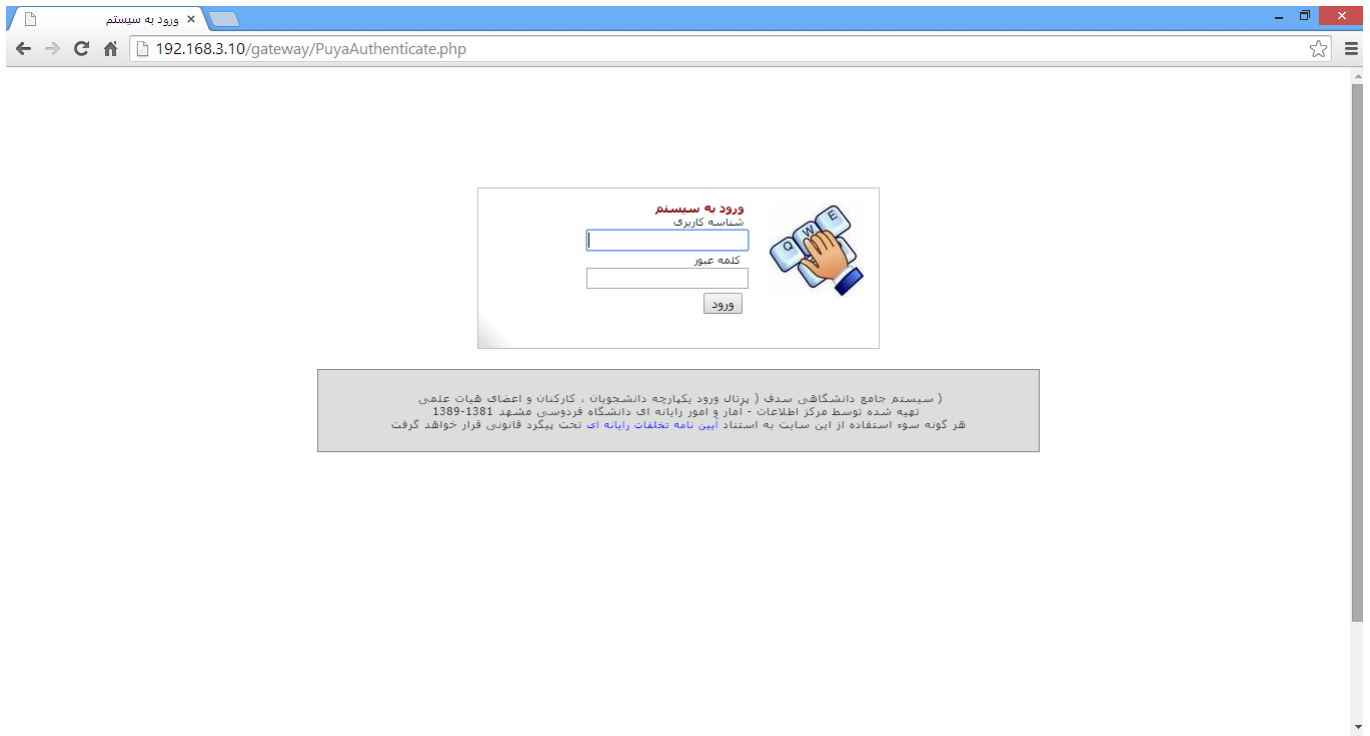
ورود به سیستم ×

192.168.3.10/gateway/PuyaAuthenticate.php

ورود به سیستم
شناسه کاربری
کلمه عبور
ورود

Q W E

( سیستم جامع دانشگاهی سدف ( پرتال ورود یکپارچه دانشجویان ، کارکنان و اعضای هیات علمی
تهیه شده توسط مرکز اطلاعات - امار و امور رایانه ای دانشگاه فردوسی مشهد 1381-1389
هر گونه سوء استفاده از این سایت به استناد آیین نامه تخلفات رایانه ای تحت پیگرد قانونی قرار خواهد گرفت